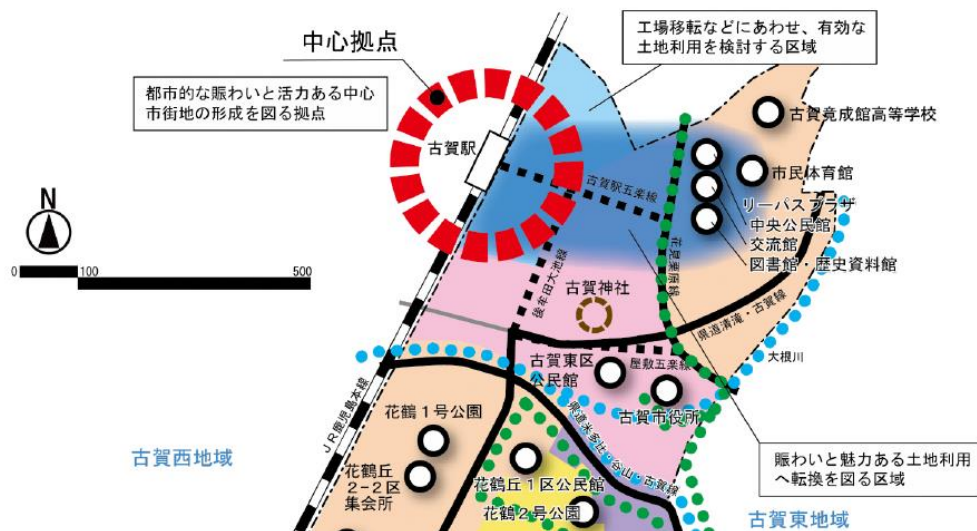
中心拠点

都市的な賑わいと活力ある中心市街地の形成を図る拠点

工場移転などにあわせ、有効な土地利用を検討する区域

古賀駅

古賀駅五楽線

古賀竟成館高等学校

市民体育館

リーパスプラザ

中央公民館

交流館

図書館・歴史資料館

N

0

100

500

花見東岡線

長年田大池線

古賀神社

県道清滝・古賀線

大根川

古賀東区公民館

屋敷五楽線

古賀市役所

JR鹿児島本線

花鶴1号公園

県道米多比・谷山・古賀線

古賀西地域

花鶴丘2-2区集会所

花鶴丘1区公民館

花鶴2号公園

賑わいと魅力ある土地利用へ転換を図る区域

古賀東地域